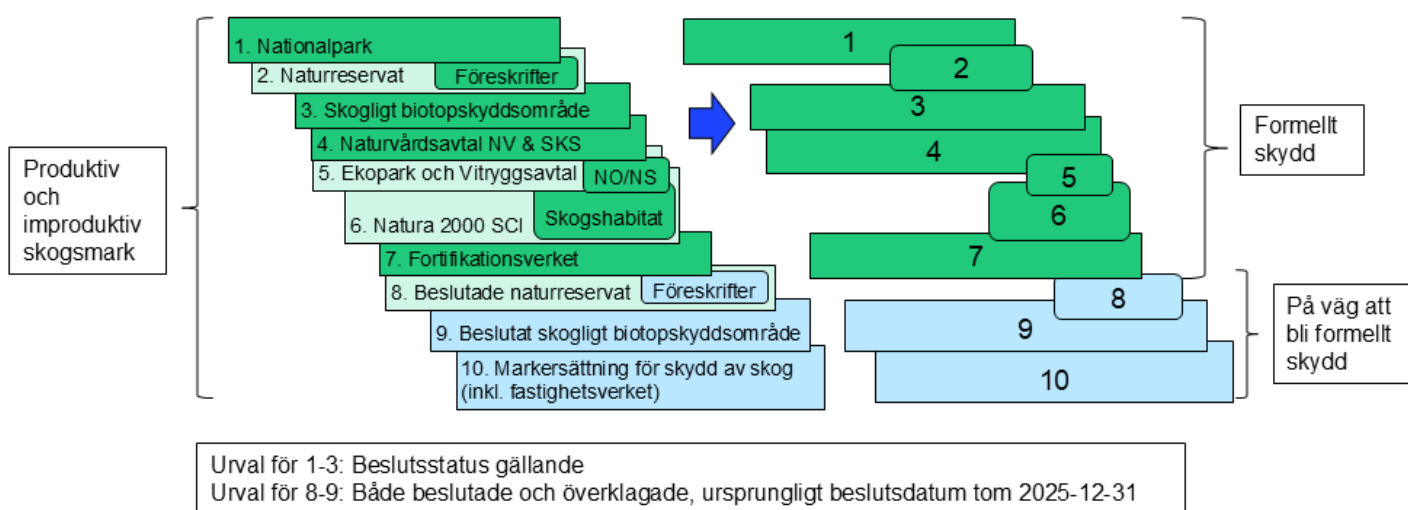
Produktiv och improduktiv skogsmark

1. Nationalpark
2. Naturreservat
Föreskrifter
3. Skogligt biotopskyddsområde
4. Naturvårdsavtal NV & SKS
5. Ekopark och Vitryggsavtal
NO/NS
6. Natura 2000 SCI
Skogshabitat
7. Fortifikationsverket
8. Beslutade naturreservat
Föreskrifter
9. Beslutat skogligt biotopskyddsområde
10. Markersättning för skydd av skog (inkl. fastighetsverket)

1
2
3
4
5
6
7
8
9
10

Formellt skydd

På väg att bli formellt skydd

Urval för 1-3: Beslutsstatus gällande
Urval för 8-9: Både beslutade och överklagade, ursprungligt beslutsdatum tom 2025-12-31